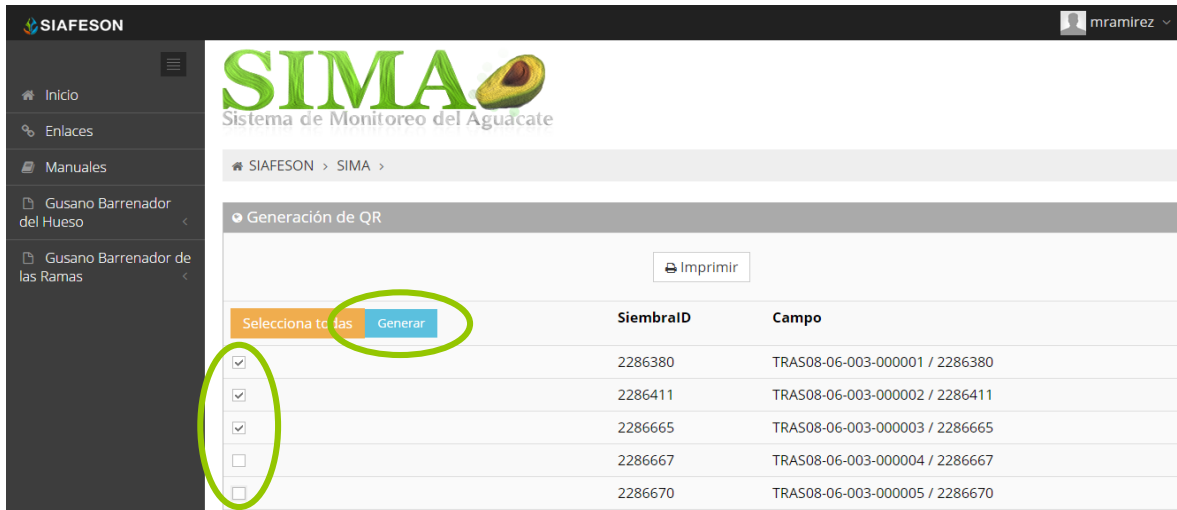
SIAFESON

mramirez

Inicio
Enlaces
Manuales
Gusano Barrenador del Hueso
Gusano Barrenador de las Ramas

SIMA
Sistema de Monitoreo del Aguacate

SIAFESON › SIMA ›

Generación de QR

Imprimir

Selecciona todas Generar

| | SiembraID | Campo |
|---|---|---|
| ☑ | 2286380 | TRAS08-06-003-000001 / 2286380 |
| ☑ | 2286411 | TRAS08-06-003-000002 / 2286411 |
| ☑ | 2286665 | TRAS08-06-003-000003 / 2286665 |
| ☐ | 2286667 | TRAS08-06-003-000004 / 2286667 |
| ☐ | 2286670 | TRAS08-06-003-000005 / 2286670 |